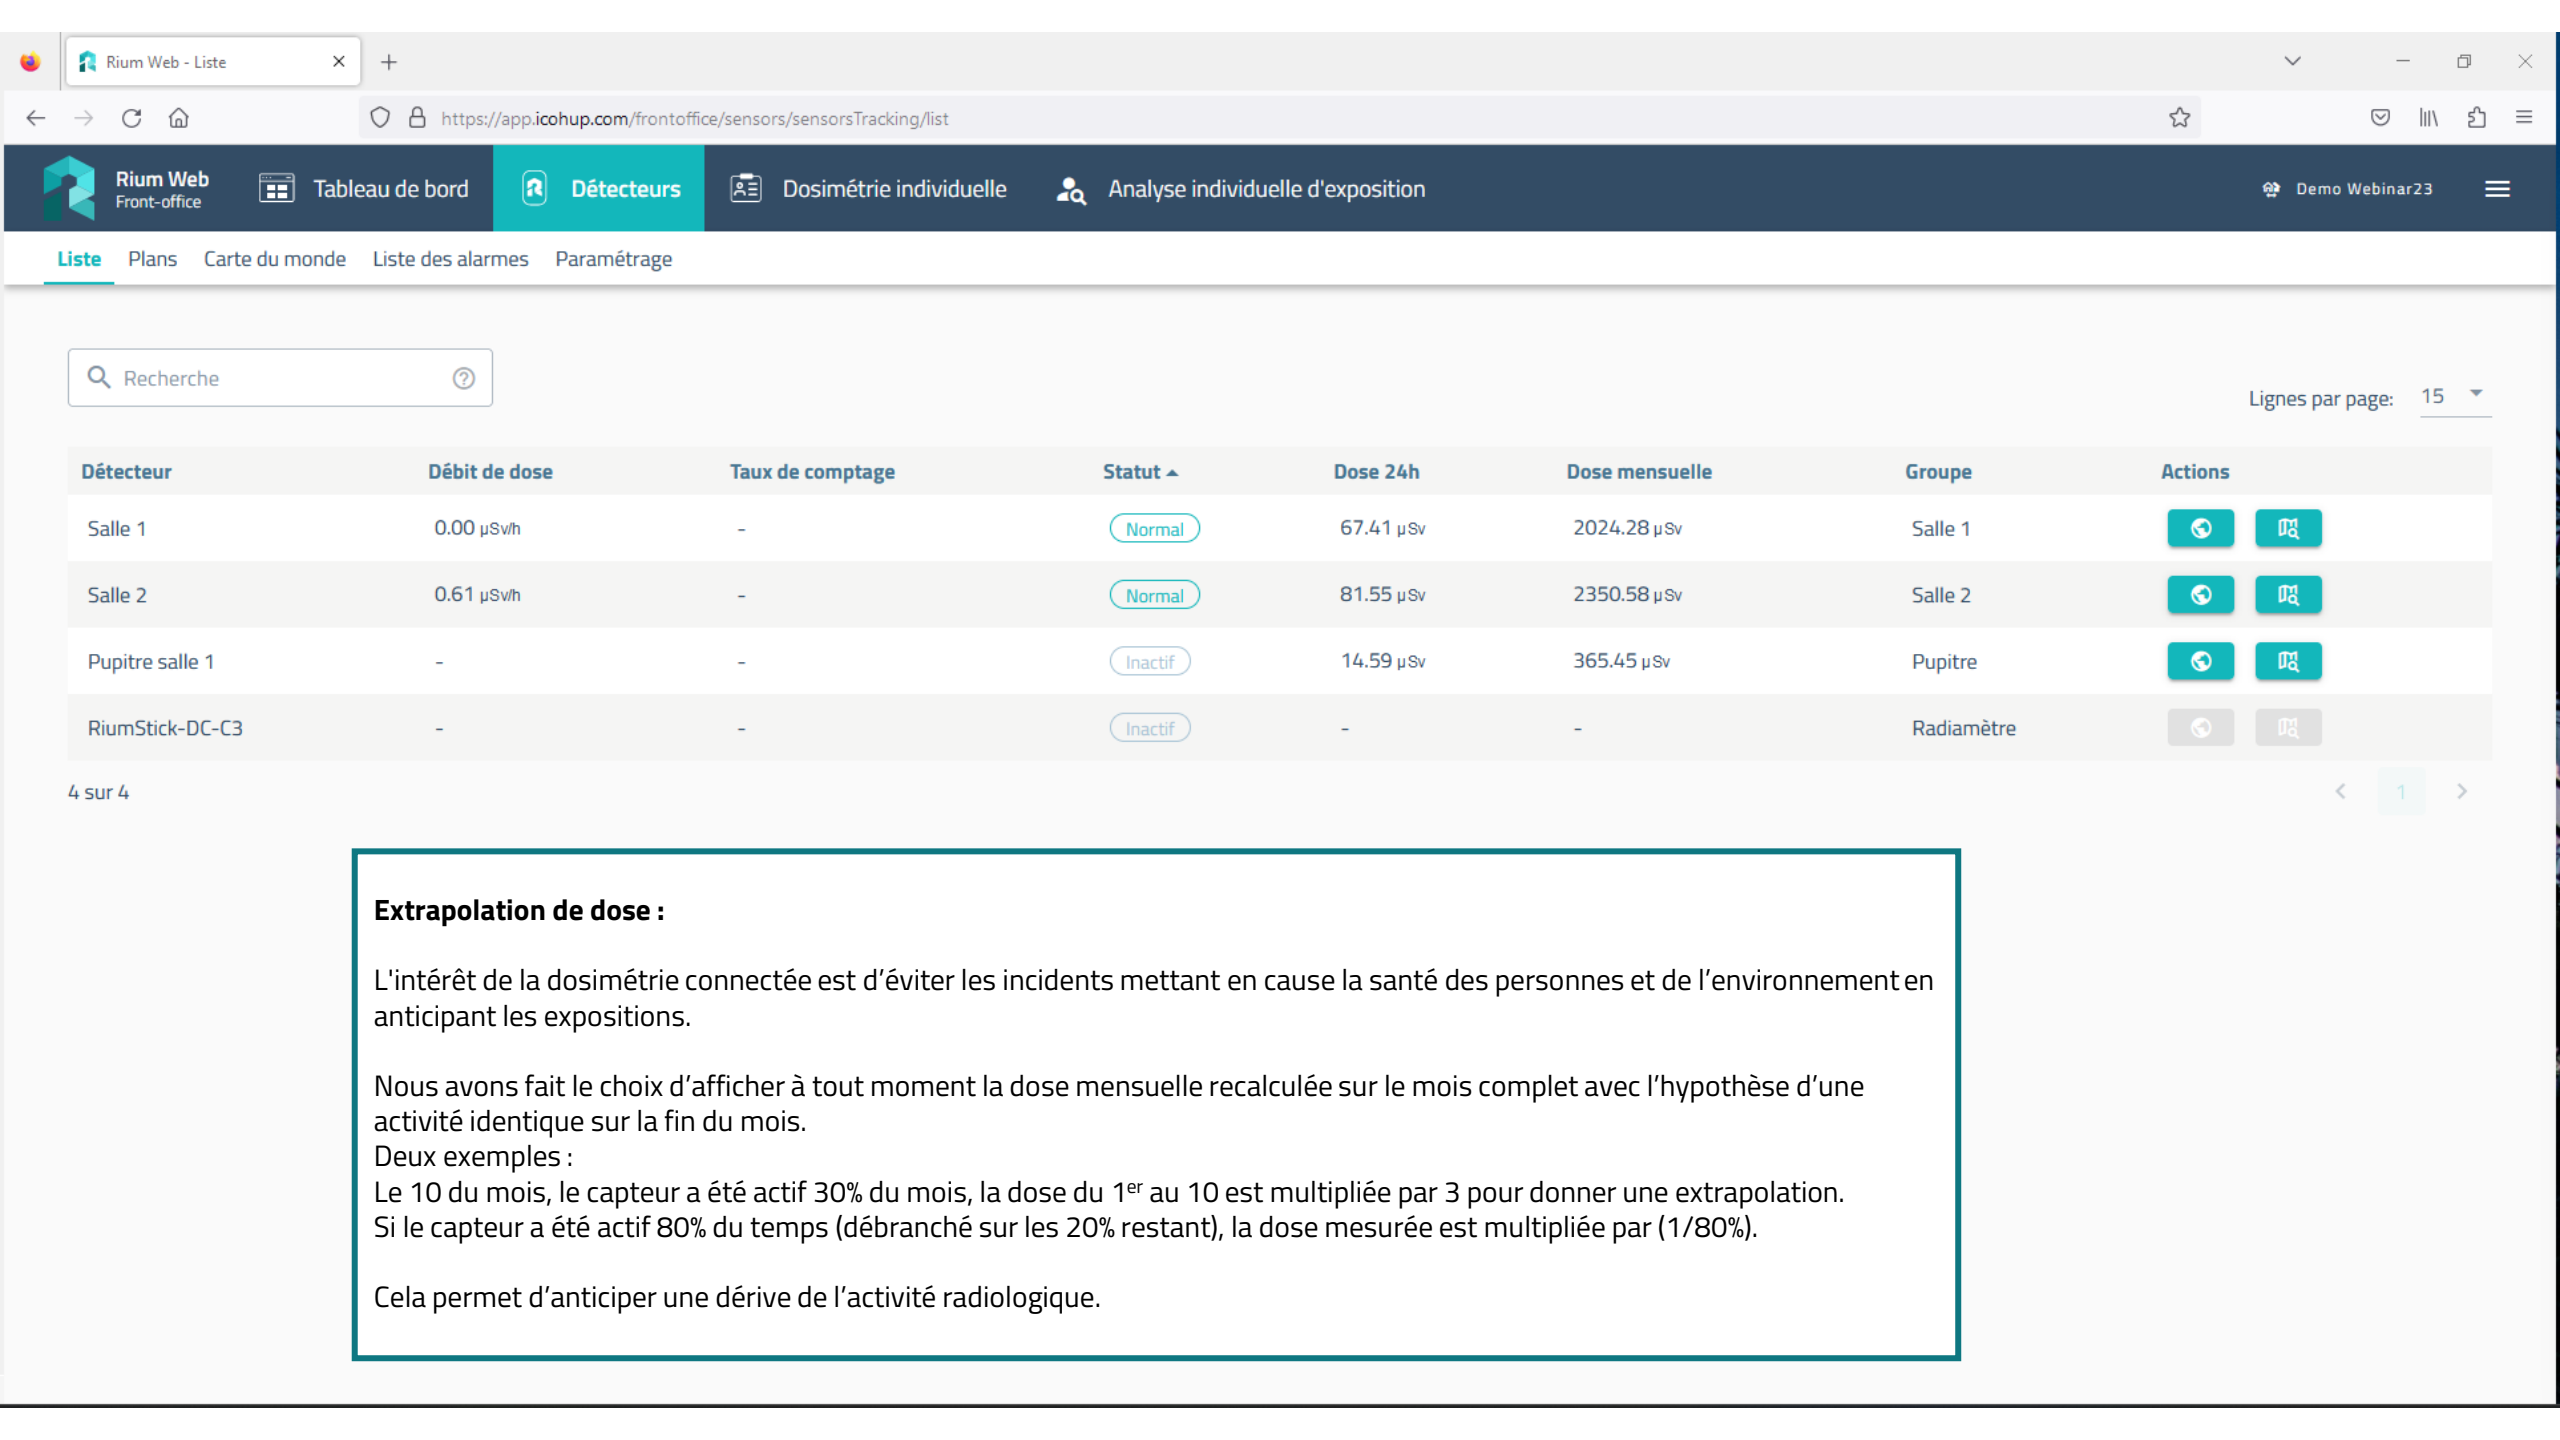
Rium Web - Liste

https://app.icohup.com/frontoffice/sensors/sensorsTracking/list

Rium Web
Front-office

Tableau de bord | Détecteurs | Dosimétrie individuelle | Analyse individuelle d'exposition | Demo Webinar23

Liste | Plans | Carte du monde | Liste des alarmes | Paramétrage

Recherche

Lignes par page: 15

| Détecteur | Débit de dose | Taux de comptage | Statut | Dose 24h | Dose mensuelle | Groupe | Actions |
|---|---|---|---|---|---|---|---|
| Salle 1 | 0.00 µSv/h | - | Normal | 67.41 µSv | 2024.28 µSv | Salle 1 | |
| Salle 2 | 0.61 µSv/h | - | Normal | 81.55 µSv | 2350.58 µSv | Salle 2 | |
| Pupitre salle 1 | - | - | Inactif | 14.59 µSv | 365.45 µSv | Pupitre | |
| RiumStick-DC-C3 | - | - | Inactif | - | - | Radiamètre | |

4 sur 4

1

**Extrapolation de dose :**

L'intérêt de la dosimétrie connectée est d'éviter les incidents mettant en cause la santé des personnes et de l'environnement en anticipant les expositions.

Nous avons fait le choix d'afficher à tout moment la dose mensuelle recalculée sur le mois complet avec l'hypothèse d'une activité identique sur la fin du mois.
Deux exemples :
Le 10 du mois, le capteur a été actif 30% du mois, la dose du 1$^{er}$ au 10 est multipliée par 3 pour donner une extrapolation.
Si le capteur a été actif 80% du temps (débranché sur les 20% restant), la dose mesurée est multipliée par (1/80%).

Cela permet d'anticiper une dérive de l'activité radiologique.